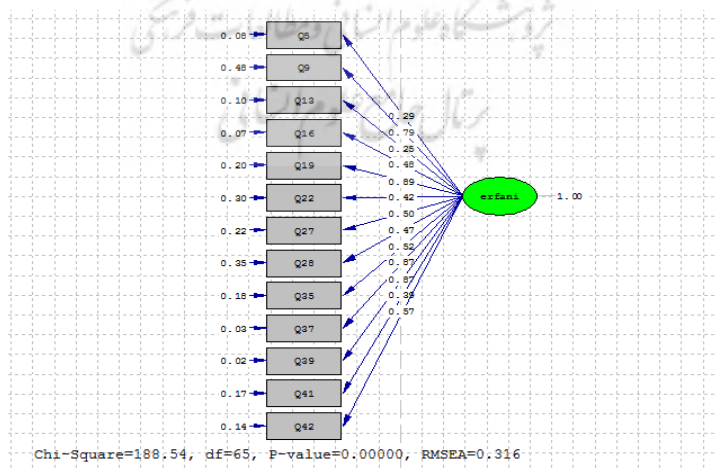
پژوهشگاه علوم انسانی و مطالعات فرهنگی
پرتال جامع علوم انسانی

0.08 Q5
0.48 Q9
0.10 Q13
0.07 Q16
0.20 Q19
0.30 Q22
0.22 Q27
0.35 Q28
0.18 Q35
0.03 Q37
0.02 Q39
0.17 Q41
0.14 Q42

0.29
0.79
0.25
0.48
0.89
0.42
0.50
0.47
0.52
0.87
0.87
0.38
0.57

erfani 1.00

Chi-Square=188.54, df=65, P-value=0.00000, RMSEA=0.316